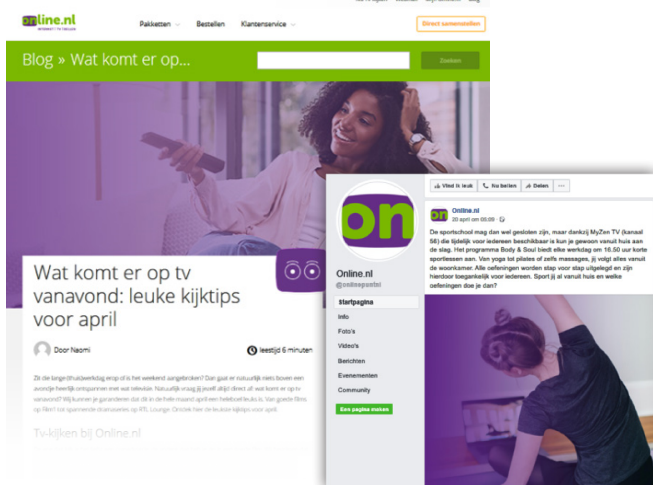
online.nl

Pakketten Bestellen Klantenservice Direct samenstellen

Blog » Wat komt er op...

Zoeken

Wat komt er op tv vanavond: leuke kijktips voor april

Door Naomi

leestijd 6 minuten

Zit die lange thuiswerkdag erop of is het weekend aangebroken? Dan gaat er natuurlijk niets boven een avondje heerlijk ontspannen met wat televisie. Natuurlijk vraag jij jezelf altijd direct af: wat komt er op tv vanavond? Wij kunnen je garanderen dat dit in de hele maand april een hele boel leuks is. Van goede films op Film1 tot spannende dramaseries op RTL Lounge. Ontdek hier de leukste kijktips voor april.

Tv-kijken bij Online.nl

Vind ik leuk Nu bellen Delen ···

on

Online.nl
@onlinepuntnl

Startpagina
Info
Foto's
Video's
Berichten
Evenementen
Community

Een pagina maken

Online.nl
20 april om 08:09

De sportschool mag dan wel gesloten zijn, maar dankzij MyZen TV (kanaal 56) die tijdelijk voor iedereen beschikbaar is kun je gewoon vanuit huis aan de slag. Het programma Body & Soul biedt elke werkdag om 16.50 uur korte sportlessen aan. Van yoga tot pilates of zelfs massages, jij volgt alles vanuit de woonkamer. Alle oefeningen worden stap voor stap uitgelegd en zijn hierdoor toegankelijk voor iedereen. Sport jij al vanuit huis en welke oefeningen doe je dan?